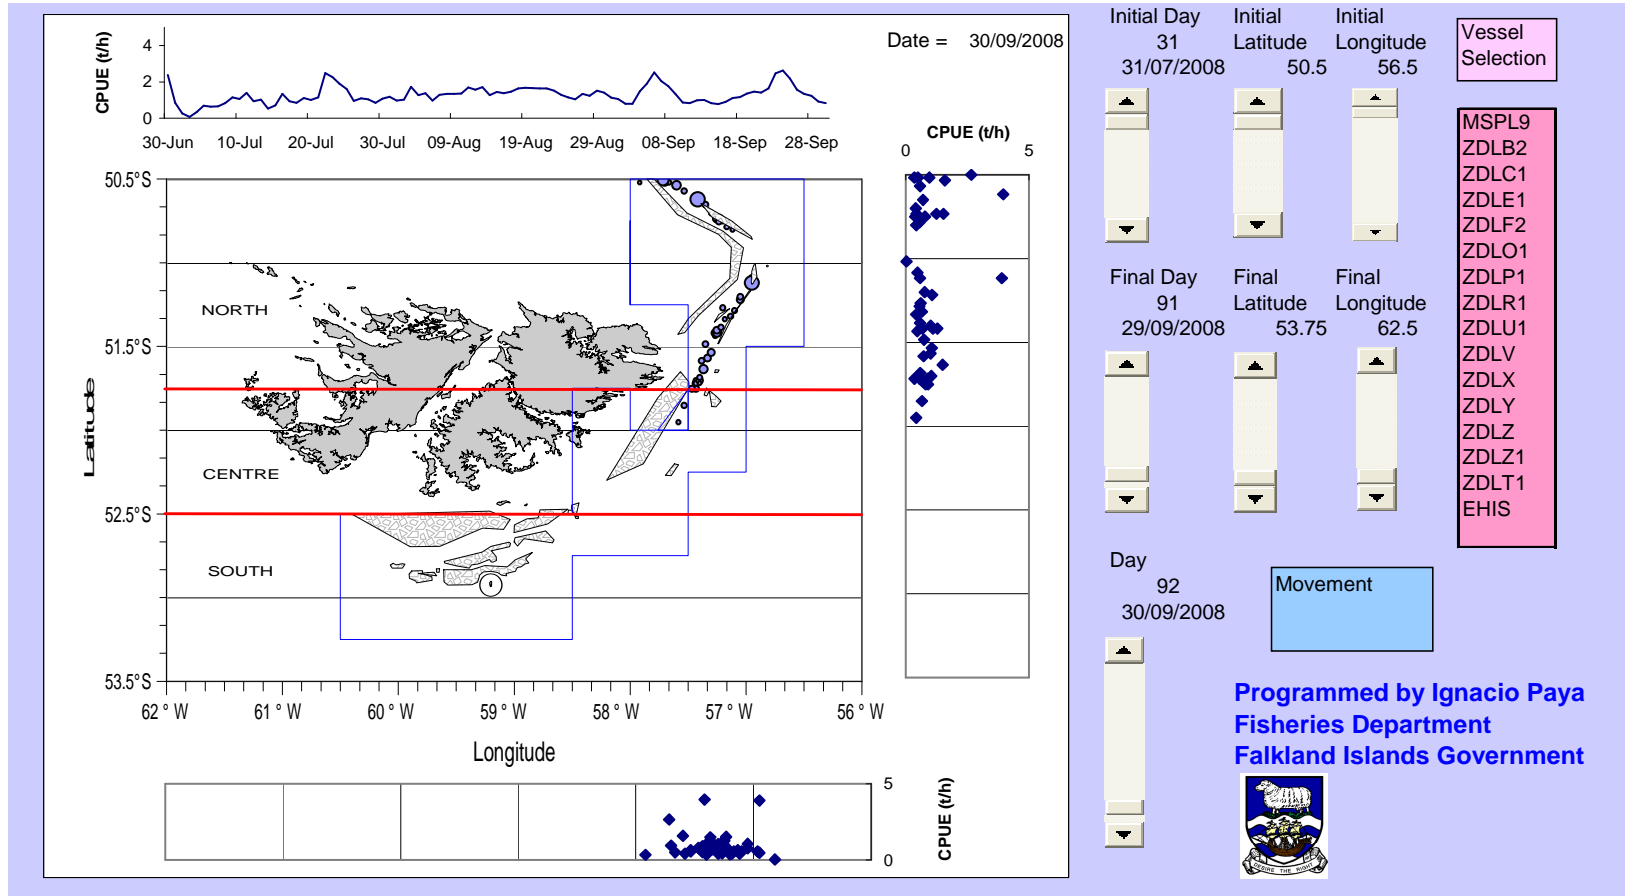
CPUE (t/h)
4
2
0
30-Jun 10-Jul 20-Jul 30-Jul 09-Aug 19-Aug 29-Aug 08-Sep 18-Sep 28-Sep

Date = 30/09/2008

CPUE (t/h)
0 5

50.5°S
51.5°S
52.5°S
53.5°S

NORTH
CENTRE
SOUTH

Latitude

62 ° W 61 ° W 60 ° W 59 ° W 58 ° W 57 ° W 56 ° W

Longitude

5
0
CPUE (t/h)

Initial Day
31
31/07/2008

Initial Latitude
50.5

Initial Longitude
56.5

Vessel Selection

MSPL9
ZDLB2
ZDLC1
ZDLE1
ZDLF2
ZDLO1
ZDLP1
ZDLR1
ZDLU1
ZDLV
ZDLX
ZDLY
ZDLZ
ZDLZ1
ZDLT1
EHIS

Final Day
91
29/09/2008

Final Latitude
53.75

Final Longitude
62.5

Day
92
30/09/2008

Movement

Programmed by Ignacio Paya
Fisheries Department
Falkland Islands Government

DESIRE THE RIGHT